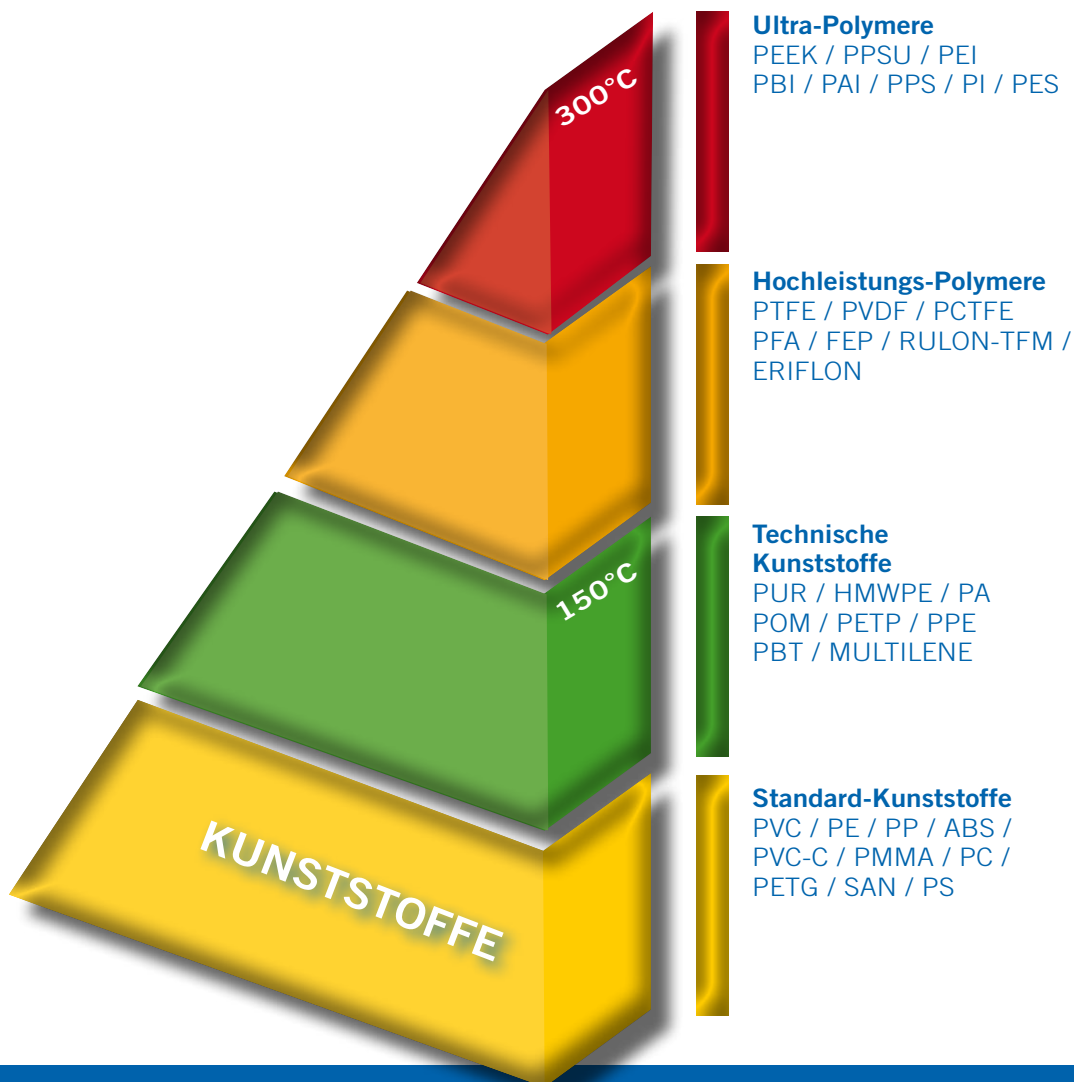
300°C

150°C

KUNSTSTOFFE

**Ultra-Polymere**
PEEK / PPSU / PEI
PBI / PAI / PPS / PI / PES

**Hochleistungs-Polymere**
PTFE / PVDF / PCTFE
PFA / FEP / RULON-TFM / ERIFLON

**Technische Kunststoffe**
PUR / HMWPE / PA
POM / PETP / PPE
PBT / MULTILENE

**Standard-Kunststoffe**
PVC / PE / PP / ABS /
PVC-C / PMMA / PC /
PETG / SAN / PS